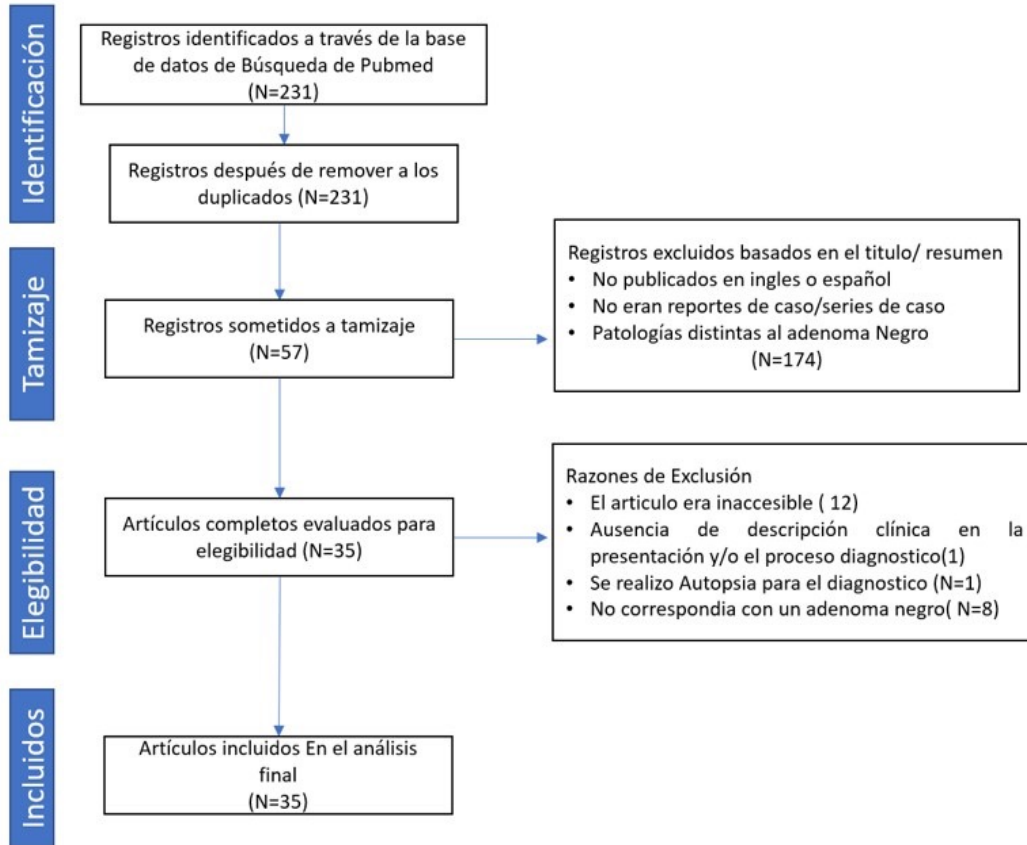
Identificación

Registros identificados a través de la base de datos de Búsqueda de Pubmed
(N=231)

Registros después de remover a los duplicados (N=231)

Tamizaje

Registros sometidos a tamizaje
(N=57)

Registros excluidos basados en el titulo/ resumen
• No publicados en ingles o español
• No eran reportes de caso/series de caso
• Patologías distintas al adenoma Negro
(N=174)

Elegibilidad

Artículos completos evaluados para elegibilidad (N=35)

Razones de Exclusión
• El articulo era inaccesible ( 12)
• Ausencia de descripción clínica en la presentación y/o el proceso diagnostico(1)
• Se realizo Autopsia para el diagnostico (N=1)
• No correspondia con un adenoma negro( N=8)

Incluidos

Artículos incluidos En el análisis final
(N=35)